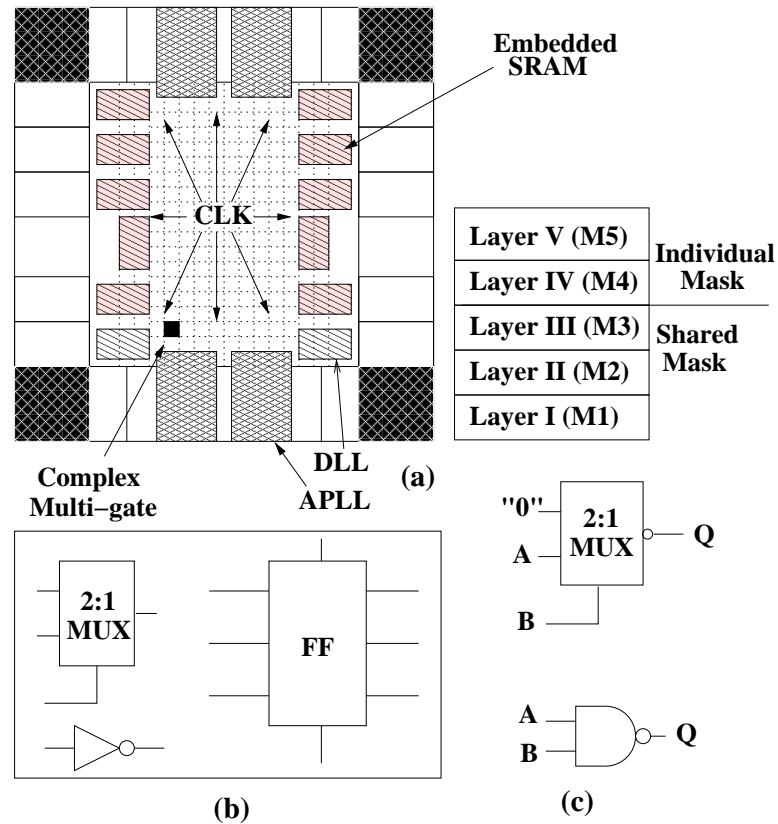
Embedded SRAM

CLK

Complex Multi−gate

DLL

APLL

(a)

| Layer V (M5) |
|---|
| Layer IV (M4) |
| Layer III (M3) |
| Layer II (M2) |
| Layer I (M1) |

Individual Mask

Shared Mask

2:1 MUX

FF

(b)

"0"

2:1 MUX

A

B

Q

A

B

Q

(c)